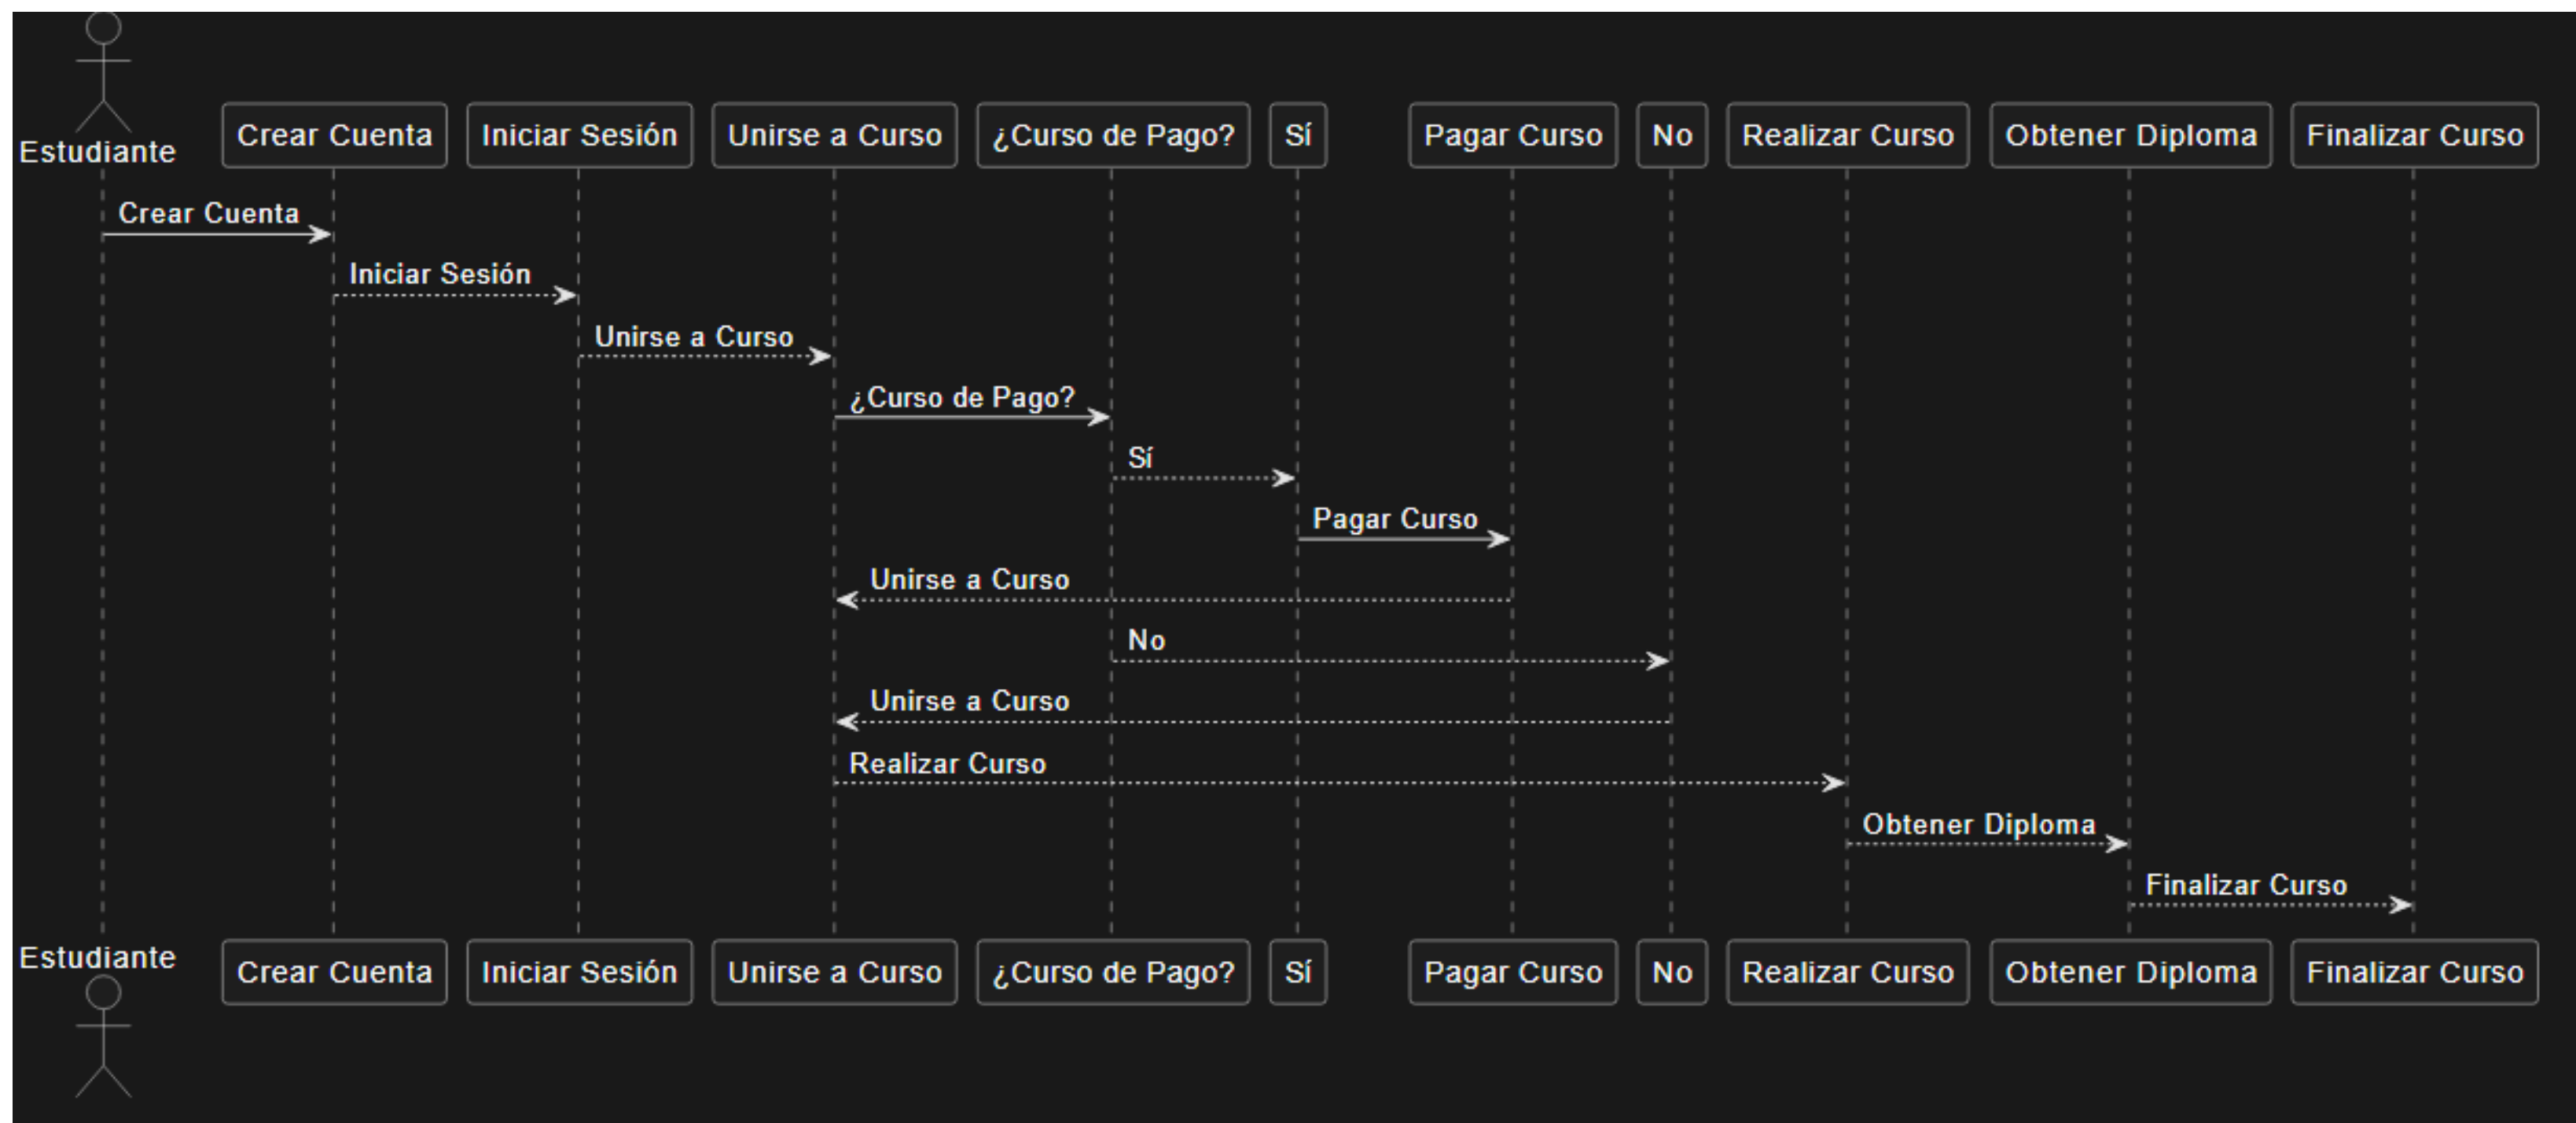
Estudiante

Crear Cuenta

Iniciar Sesión

Unirse a Curso

¿Curso de Pago?

Sí

Pagar Curso

No

Realizar Curso

Obtener Diploma

Finalizar Curso

Crear Cuenta

Iniciar Sesión

Unirse a Curso

¿Curso de Pago?

Sí

Pagar Curso

Unirse a Curso

No

Unirse a Curso

Realizar Curso

Obtener Diploma

Finalizar Curso

Estudiante

Crear Cuenta

Iniciar Sesión

Unirse a Curso

¿Curso de Pago?

Sí

Pagar Curso

No

Realizar Curso

Obtener Diploma

Finalizar Curso